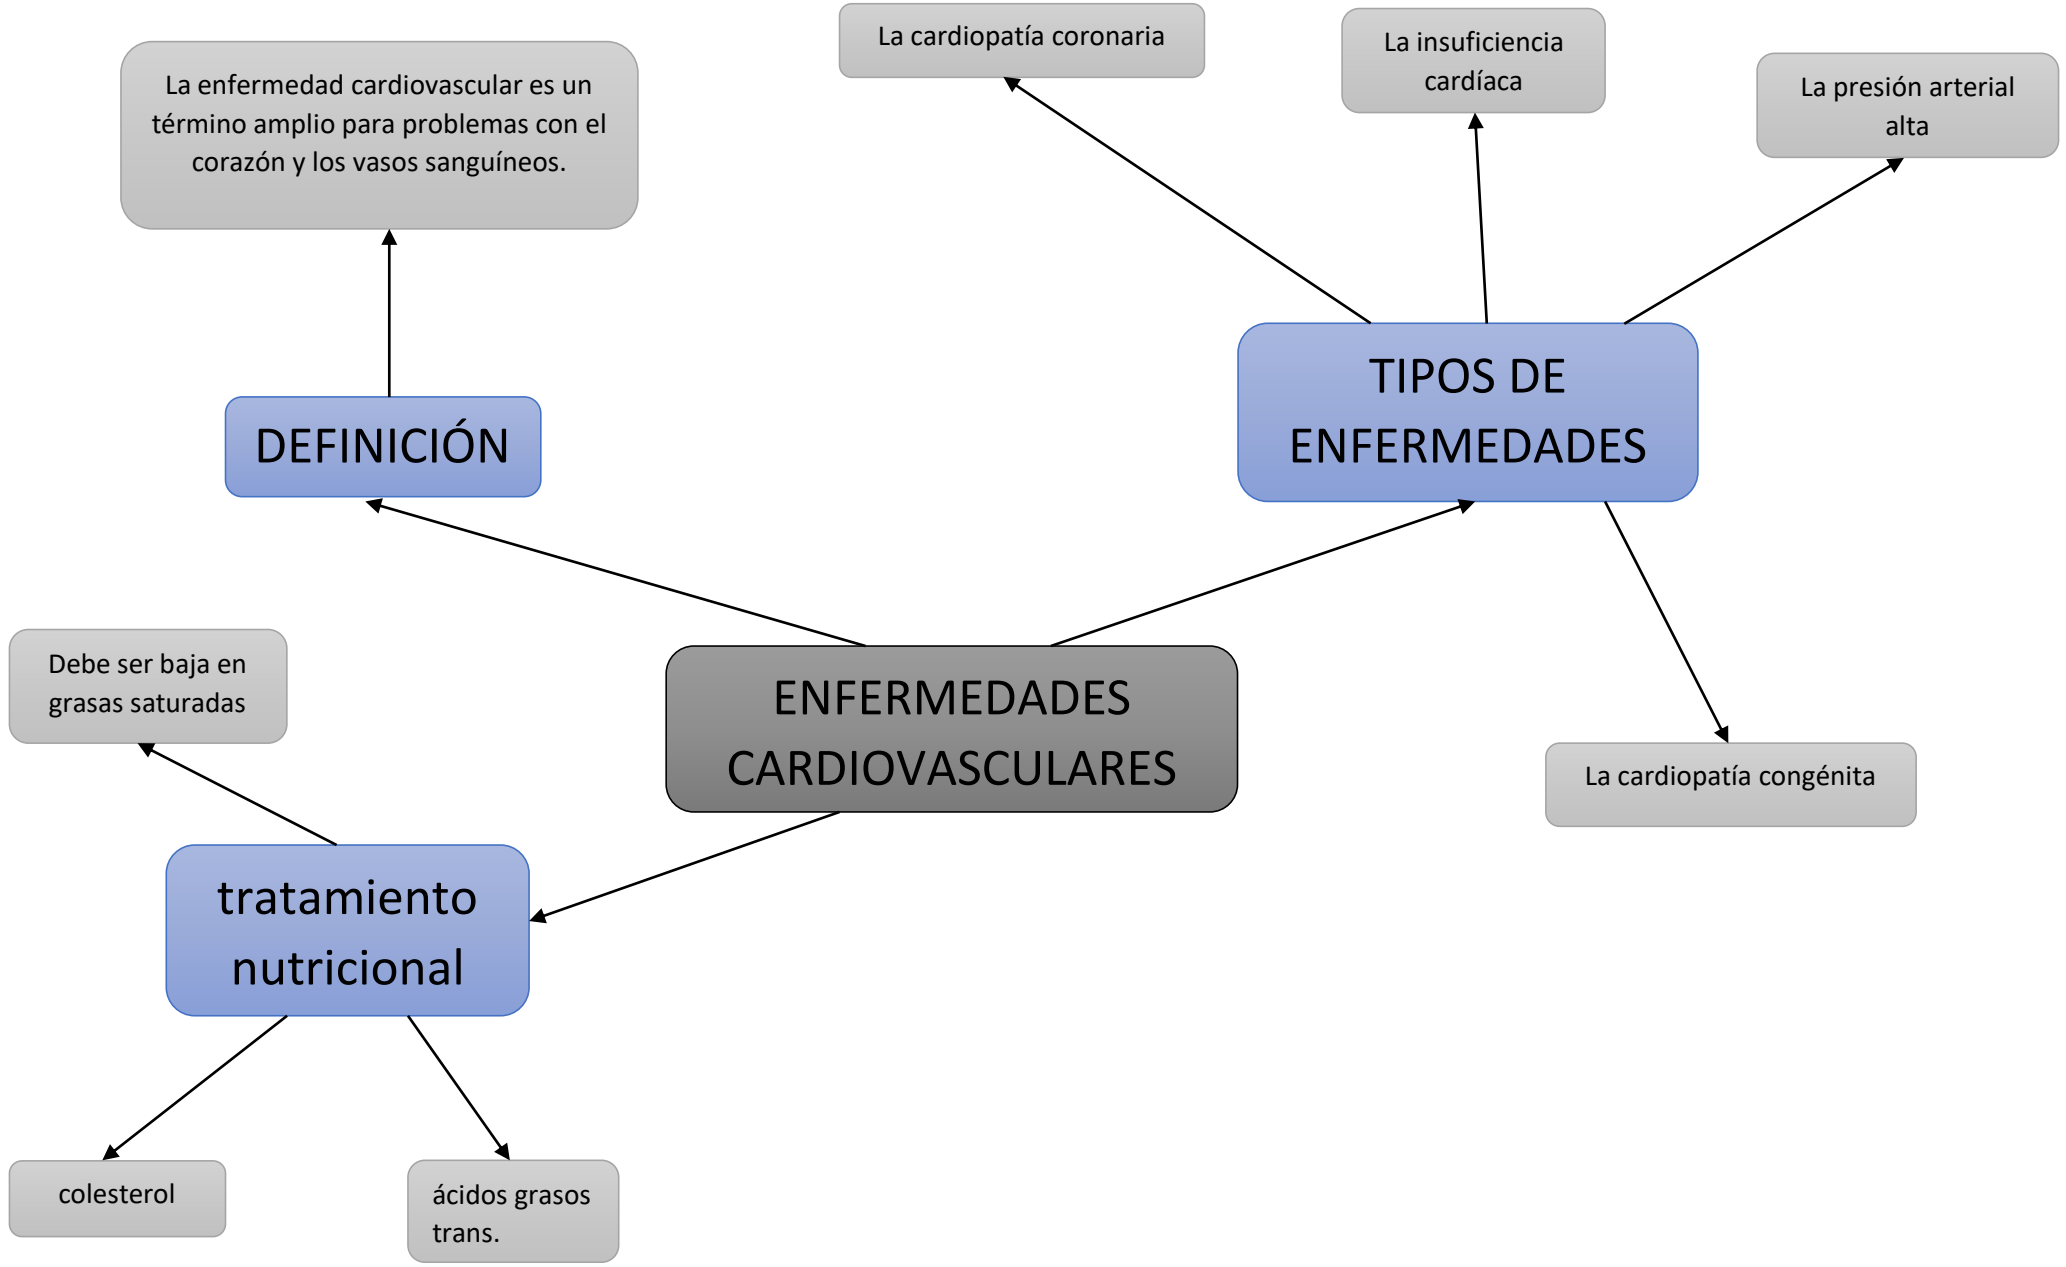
ENFERMEDADES CARDIOVASCULARES

DEFINICIÓN

La enfermedad cardiovascular es un término amplio para problemas con el corazón y los vasos sanguíneos.

TIPOS DE ENFERMEDADES

La cardiopatía coronaria

La insuficiencia cardíaca

La presión arterial alta

La cardiopatía congénita

tratamiento nutricional

Debe ser baja en grasas saturadas

colesterol

ácidos grasos trans.